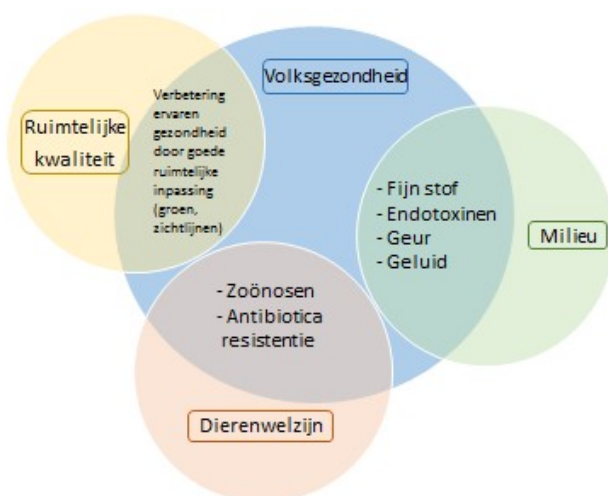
Volksgezondheid

Ruimtelijke kwaliteit

Verbetering ervaren gezondheid door goede ruimtelijke inpassing (groen, zichtlijnen)

- Fijn stof
- Endotoxinen
- Geur
- Geluid

Milieu

- Zoönosen
- Antibiotica resistentie

Dierenwelzijn